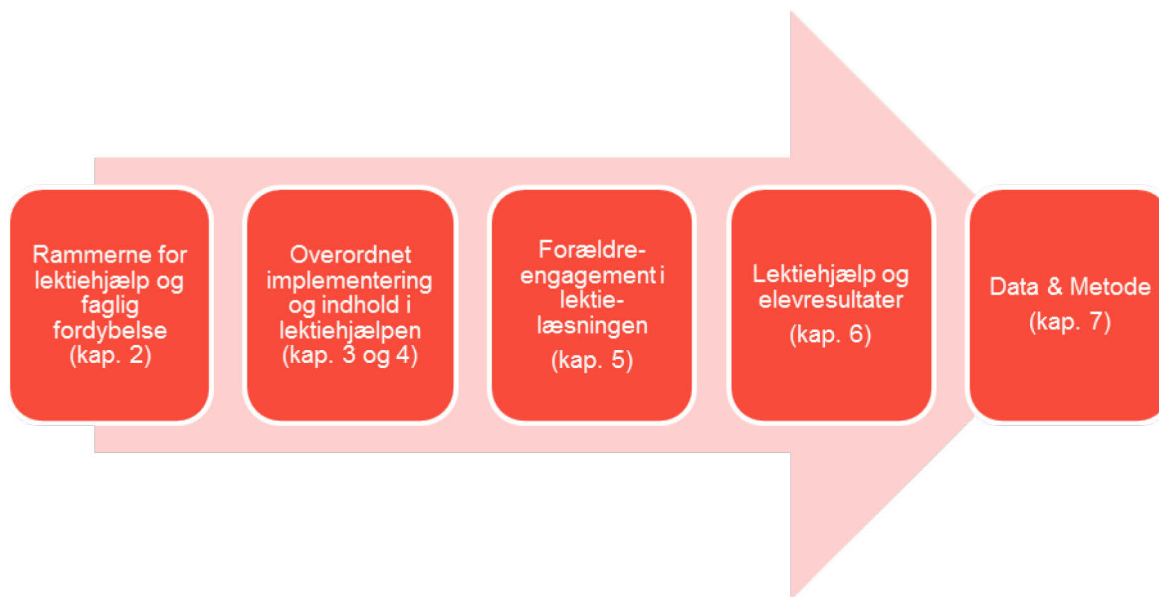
Rammerne for lektiehjælp og faglig fordybelse (kap. 2)

Overordnet implementering og indhold i lektiehjælpen (kap. 3 og 4)

Forældreengagement i lektielæsningen (kap. 5)

Lektiehjælp og elevresultater (kap. 6)

Data & Metode (kap. 7)